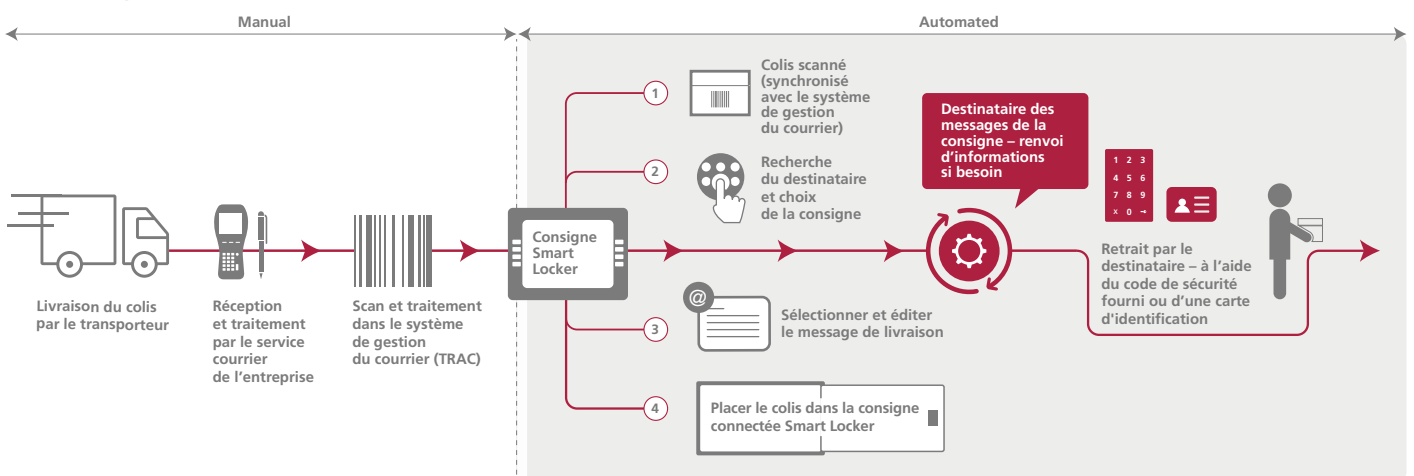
Manual

Automated

Livraison du colis par le transporteur

Réception et traitement par le service courrier de l'entreprise

Scan et traitement dans le système de gestion du courrier (TRAC)

Consigne Smart Locker

1

Colis scanné (synchronisé avec le système de gestion du courrier)

2

Recherche du destinataire et choix de la consigne

3

@

Sélectionner et éditer le message de livraison

4

Placer le colis dans la consigne connectée Smart Locker

Destinataire des messages de la consigne – renvoi d'informations si besoin

1 2 3
4 5 6
7 8 9
x 0 →

Retrait par le destinataire – à l'aide du code de sécurité fourni ou d'une carte d'identification